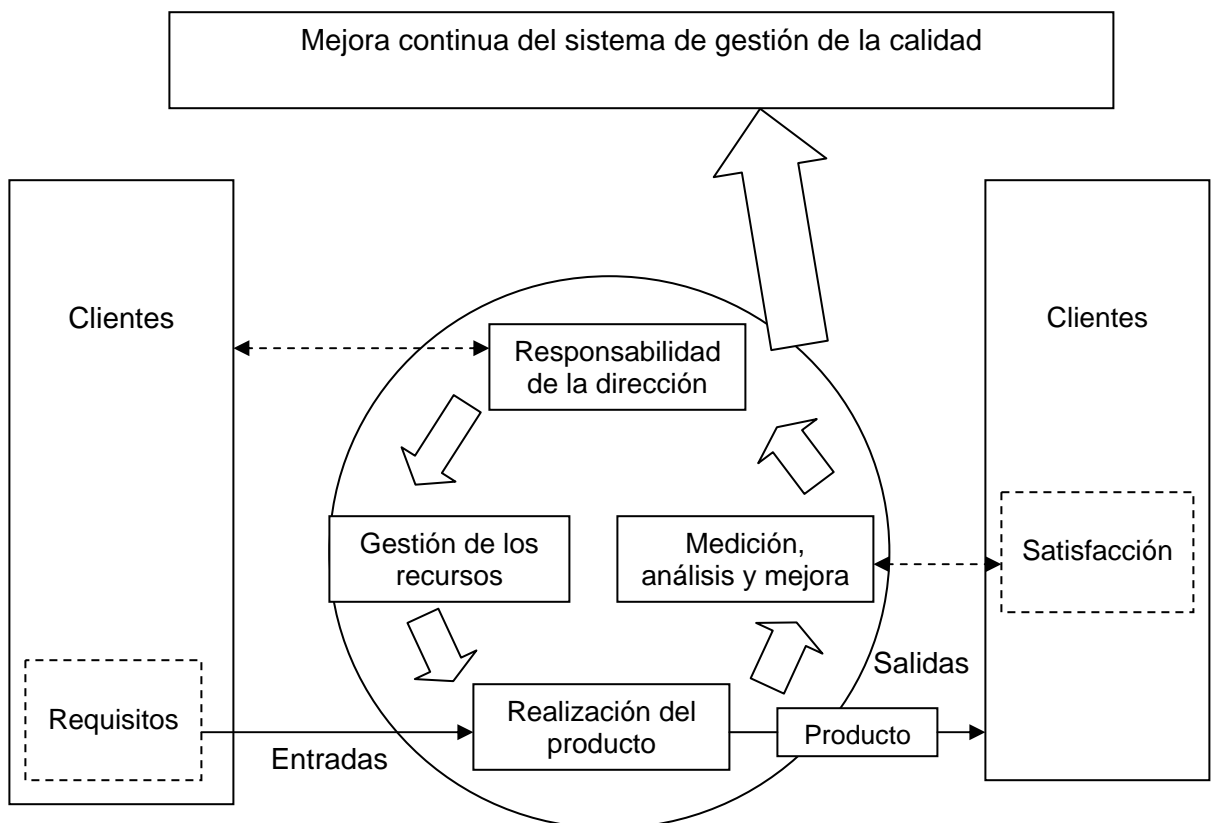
Mejora continua del sistema de gestión de la calidad

Clientes

Requisitos

Entradas

Responsabilidad de la dirección

Gestión de los recursos

Medición, análisis y mejora

Realización del producto

Salidas

Producto

Clientes

Satisfacción